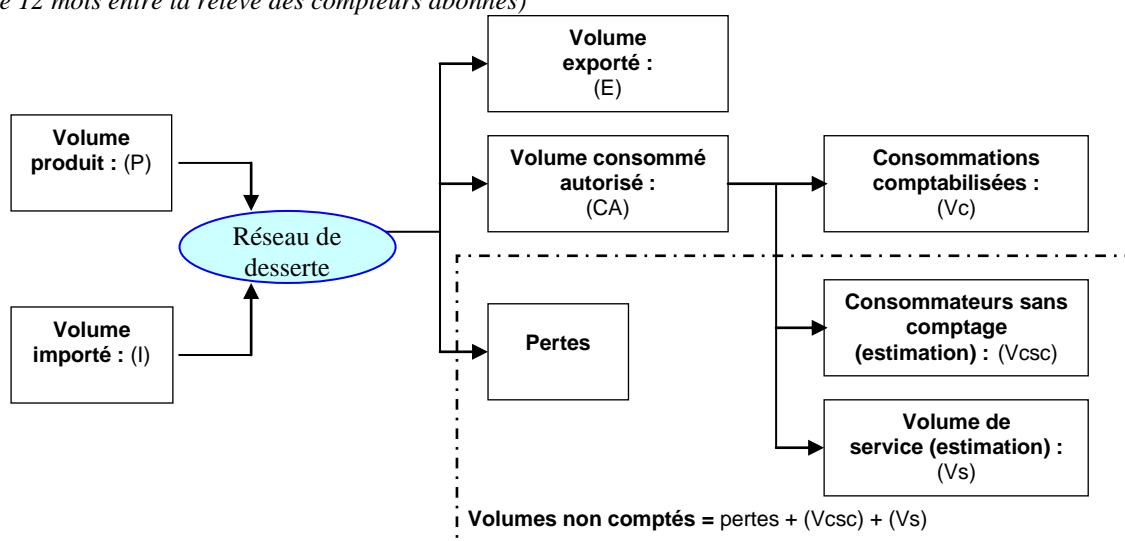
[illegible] 12 mois entre la relève des compteurs abonnés)

Volume produit : (P)

Volume importé : (I)

Réseau de desserte

Volume exporté : (E)

Volume consommé autorisé : (CA)

Pertes

Consommations comptabilisées : (Vc)

Consommateurs sans comptage (estimation) : (Vcsc)

Volume de service (estimation) : (Vs)

Volumes non comptés = pertes + (Vcsc) + (Vs)